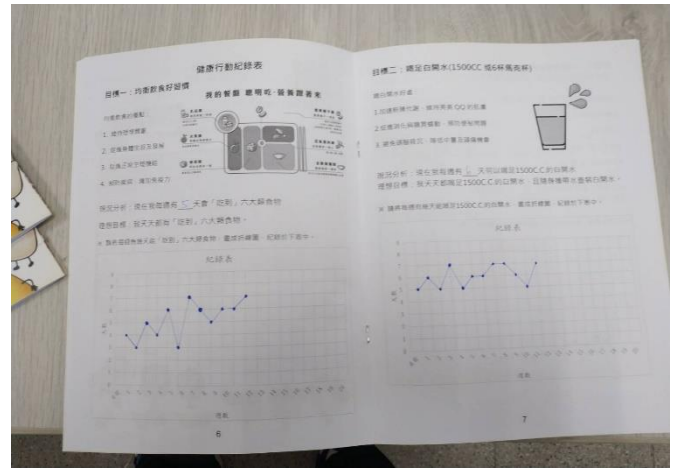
健康行動紀錄表

目標一：均衡飲食好習慣

我的餐盤 聰明吃．營養跟著來

均衡飲食的重點

1. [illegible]

2. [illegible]

3. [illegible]

4. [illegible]

現況分析：現在我每週有 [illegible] 天會「吃到」六大類食物。

理想目標：我天天都有「吃到」六大類食物。

※ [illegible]

紀錄表

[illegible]

6

目標二：喝足白開水(1500CC 或6杯馬克杯)

喝白開水好處

1. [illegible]

2. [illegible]

3. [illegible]

現況分析：現在我每週有 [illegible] 天可以喝足1500C.C的白開水。

理想目標：我天天都喝足1500C.C的白開水，且擁有攜帶水壺喝白開水。

※ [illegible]

紀錄表

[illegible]

7